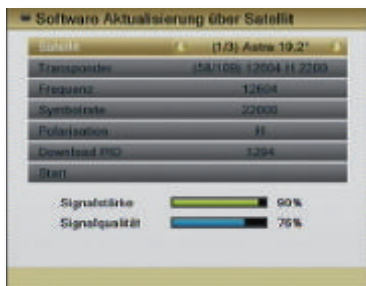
Software Aktualisierung über Satellit

| | |
|---|---|
| Satellit | (1/3) Astra 19.2° |
| Transponder | (5M/108) 12604 H 22000 |
| Frequenz | 12604 |
| Symbolrate | 22000 |
| Polarisation | H |
| Download PID | 1294 |
| Start | |

Signalstärke 90%
Signalqualität 76%